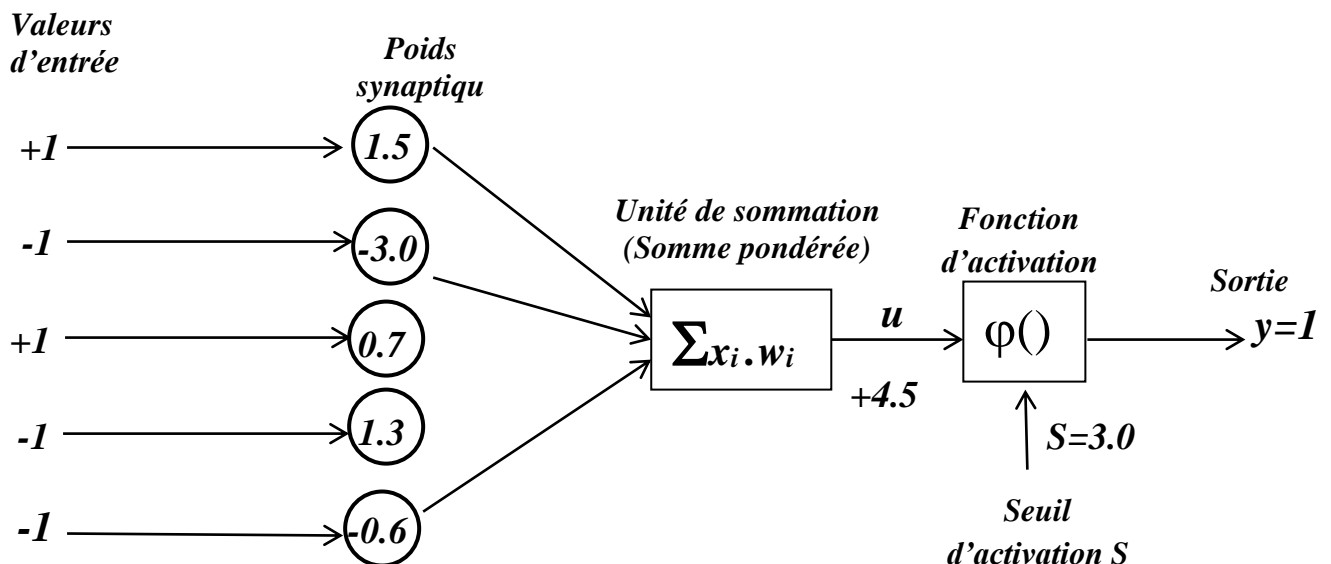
Valeurs d'entrée

Poids synaptiqu

+1
-1
+1
-1
-1

1.5
-3.0
0.7
1.3
-0.6

Unité de sommation (Somme pondérée)

$\sum x_i . w_i$

u

+4.5

Fonction d'activation

φ()

S=3.0

Seuil d'activation S

Sortie

y=1